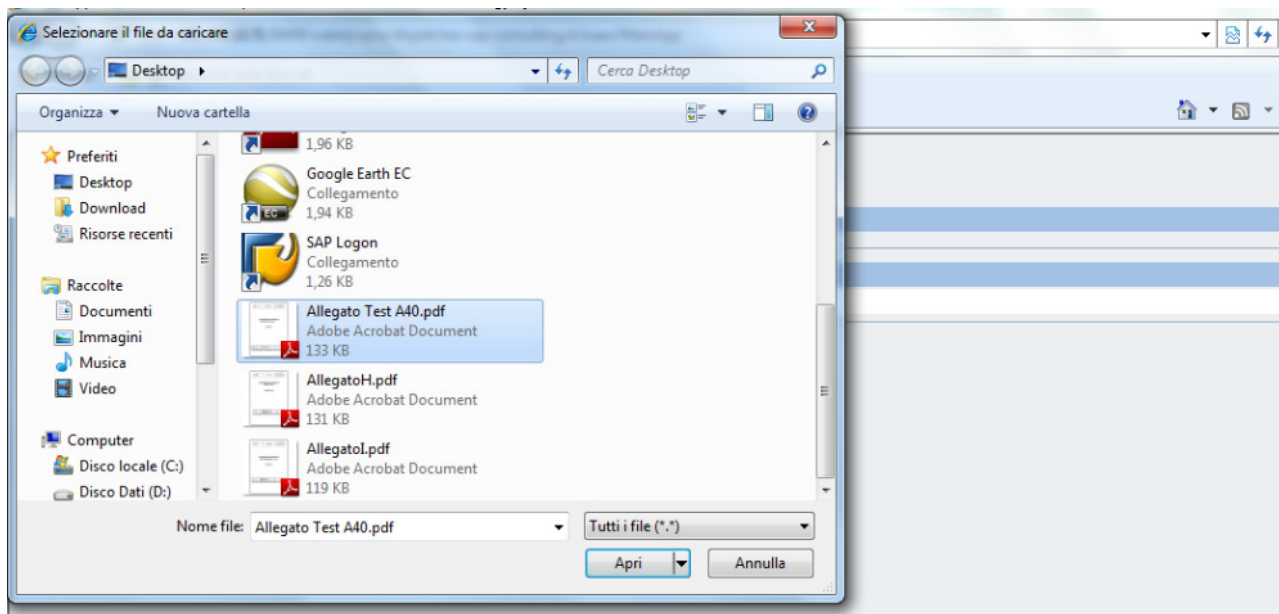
Selezionare il file da caricare

Desktop ▸

Cerca Desktop

Organizza ▾

Nuova cartella

Preferiti

Desktop

Download

Risorse recenti

Raccolte

Documenti

Immagini

Musica

Video

Computer

Disco locale (C:)

Disco Dati (D:)

1,96 KB

Google Earth EC
Collegamento
1,94 KB

SAP Logon
Collegamento
1,26 KB

Allegato Test A40.pdf
Adobe Acrobat Document
133 KB

AllegatoH.pdf
Adobe Acrobat Document
131 KB

AllegatoI.pdf
Adobe Acrobat Document
119 KB

Nome file: Allegato Test A40.pdf

Tutti i file (*.*)

Apri

Annulla